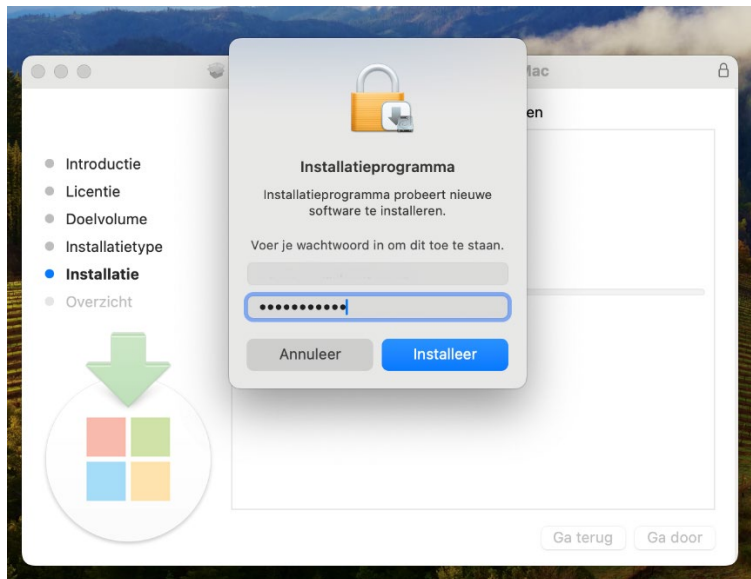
Mac

en

Introductie
Licentie
Doelvolume
Installatietype
Installatie
Overzicht

Installatieprogramma

Installatieprogramma probeert nieuwe software te installeren.

Voer je wachtwoord in om dit toe te staan.

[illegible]

•••••••••••

Annuleer
Installeer

Ga terug
Ga door